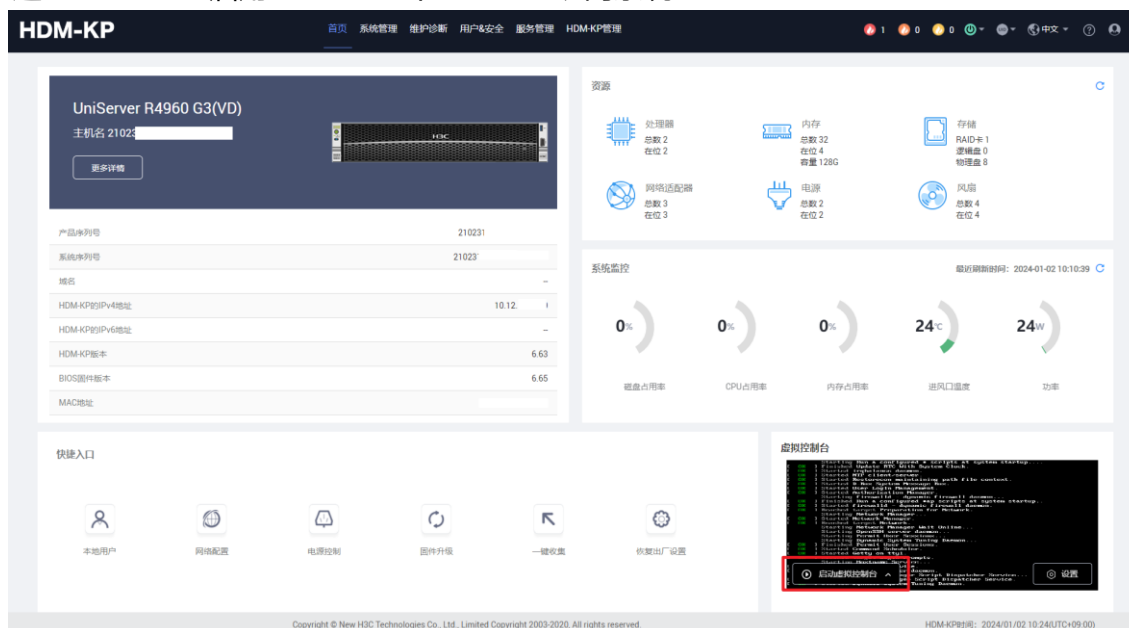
HDM-KP

首页 系统管理 维护诊断 用户&安全 服务管理 HDM-KP管理

1 0 0 中文 ⑦

UniServer R4960 G3(VD)

主机名 21023

更多详情

H3C

| 产品序列号 | 210231 |
|---|---|
| 系统序列号 | 21023 |
| 域名 | -- |
| HDM-KP的IPv4地址 | 10.12. |
| HDM-KP的IPv6地址 | -- |
| HDM-KP版本 | 6.63 |
| BIOS固件版本 | 6.65 |
| MAC地址 | |

资源

处理器 总数 2 在位 2

内存 总数 32 在位 4 容量 128G

存储 RAID卡 1 逻辑盘 0 物理盘 8

网络适配器 总数 3 在位 3

电源 总数 2 在位 2

风扇 总数 4 在位 4

系统监控

最近刷新时间: 2024-01-02 10:10:39

0% 磁盘占用率

0% CPU占用率

0% 内存占用率

24°C 进风口温度

24W 功率

快捷入口

本地用户 网络配置 电源控制 固件升级 一键收集 恢复出厂设置

虚拟控制台

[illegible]

启动虚拟控制台

设置

Copyright © New H3C Technologies Co., Ltd.. Limited Copyright 2003-2020. All rights reserved.

HDM-KP时间: 2024/01/02 10:24(UTC+09:00)